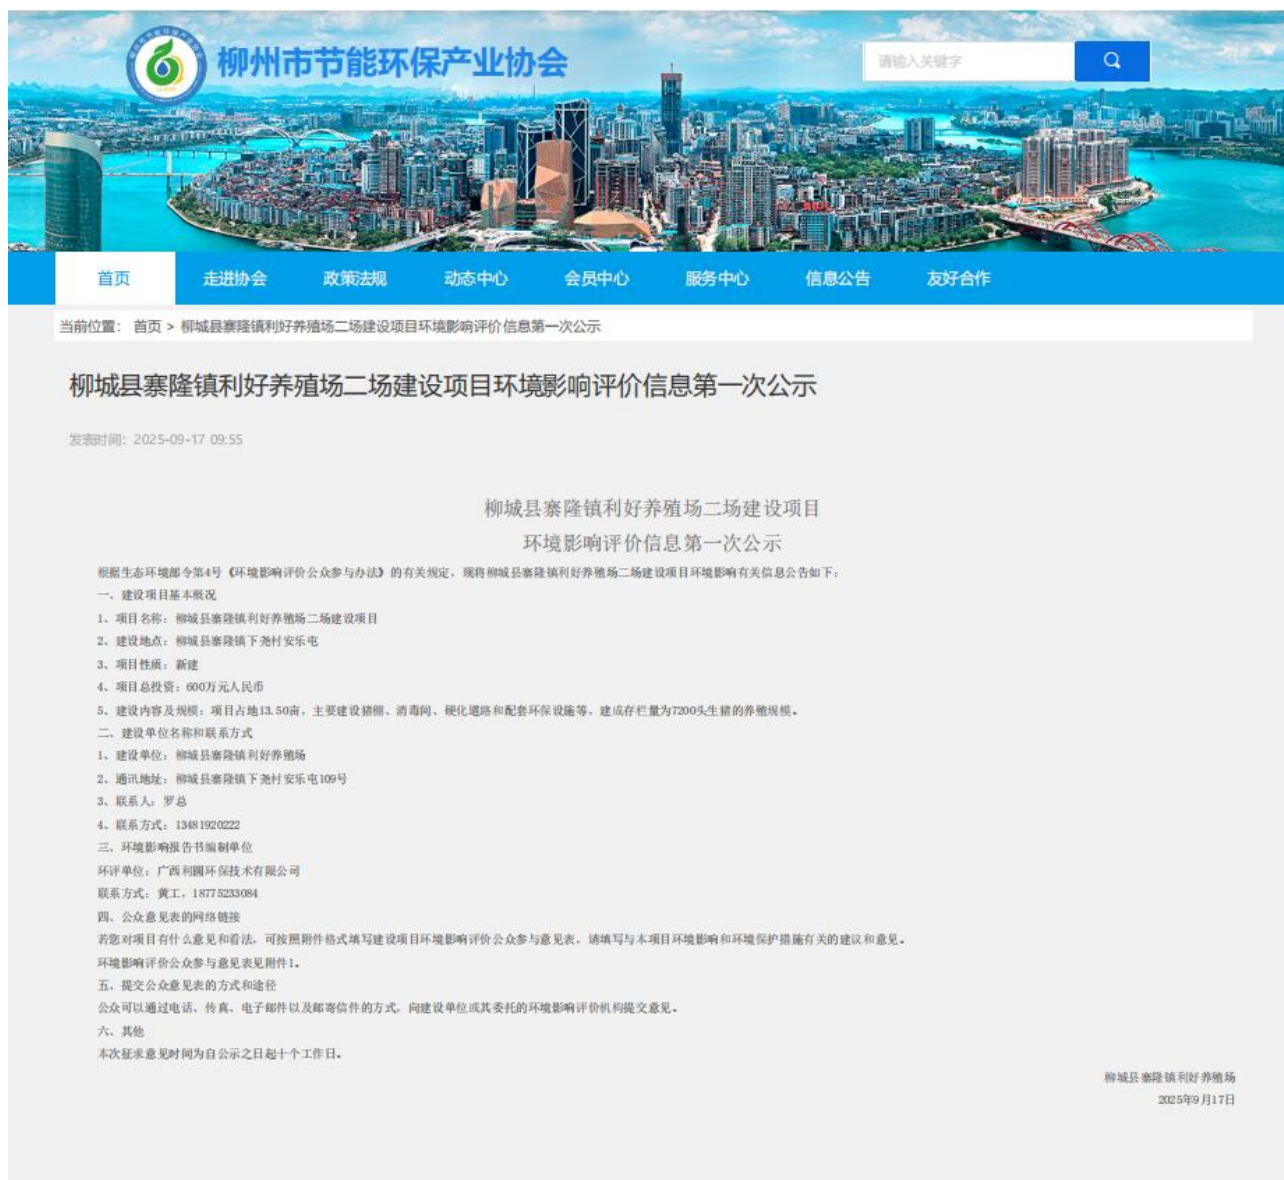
柳州市节能环保产业协会

请输入关键字

首页 走进协会 政策法规 动态中心 会员中心 服务中心 信息公告 友好合作

当前位置： 首页 > 柳城县寨隆镇利好养殖场二场建设项目环境影响评价信息第一次公示

柳城县寨隆镇利好养殖场二场建设项目环境影响评价信息第一次公示

发表时间：2025-09-17 09:55

柳城县寨隆镇利好养殖场二场建设项目
环境影响评价信息第一次公示

根据生态环境部令第4号《环境影响评价公众参与办法》的有关规定，现将柳城县寨隆镇利好养殖场二场建设项目环境影响有关信息公告如下：

一、建设项目基本概况

1、项目名称：柳城县寨隆镇利好养殖场二场建设项目

2、建设地点：柳城县寨隆镇下尧村安乐屯

3、项目性质：新建

4、项目总投资：600万元人民币

5、建设内容及规模：项目占地13.50亩，主要建设猪棚、消毒间、硬化道路和配套环保设施等，建成存栏量为7200头生猪的养殖规模。

二、建设单位名称和联系方式

1、建设单位：柳城县寨隆镇利好养殖场

2、通讯地址：柳城县寨隆镇下尧村安乐屯109号

3、联系人：罗总

4、联系方式：13481920222

三、环境影响报告书编制单位

环评单位：广西利圆环保技术有限公司

联系方式：黄工，18775233084

四、公众意见表的网络链接

若您对项目有什么意见和看法，可按照附件格式填写建设项目环境影响评价公众参与意见表，请填写与本项目环境影响和环境保护措施有关的建议和意见。

环境影响评价公众参与意见表见附件1。

五、提交公众意见表的方式和途径

公众可以通过电话、传真、电子邮件以及邮寄信件的方式，向建设单位或其委托的环境影响评价机构提交意见。

六、其他

本次征求意见时间为自公示之日起十个工作日。

柳城县寨隆镇利好养殖场
2025年9月17日